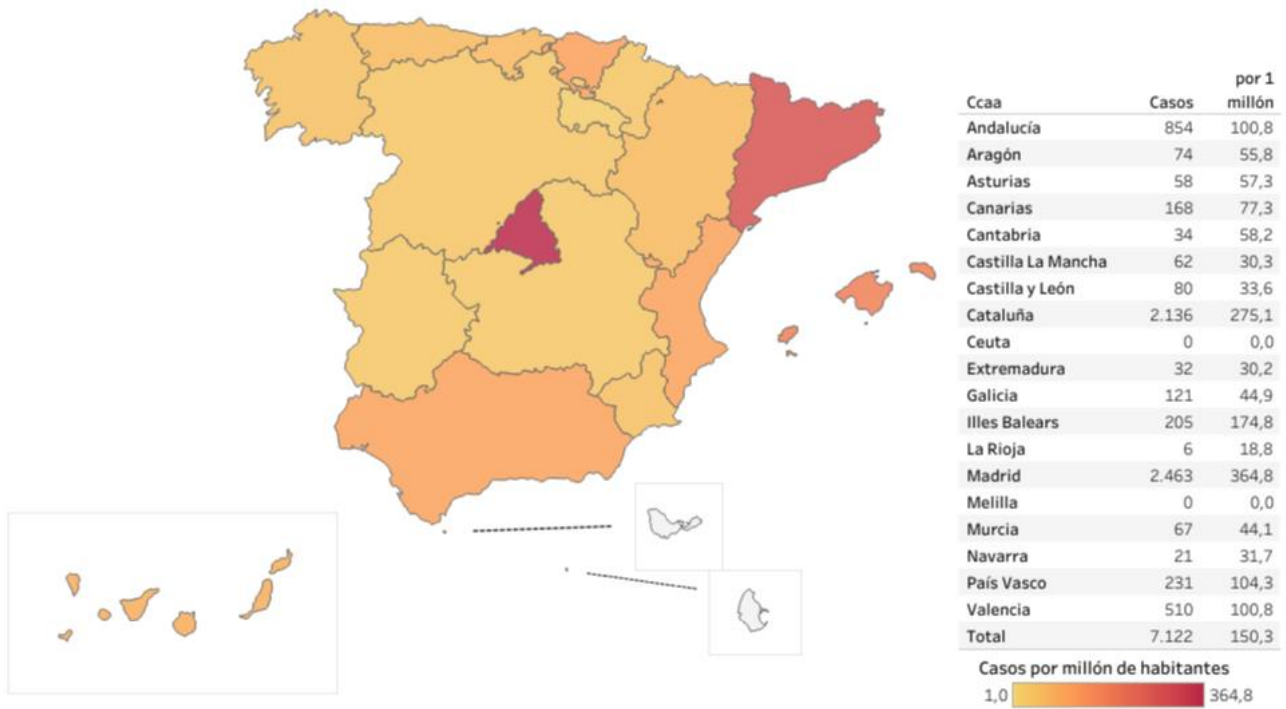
| Ccaa | Casos | por 1 millón |
|---|---|---|
| Andalucía | 854 | 100,8 |
| Aragón | 74 | 55,8 |
| Asturias | 58 | 57,3 |
| Canarias | 168 | 77,3 |
| Cantabria | 34 | 58,2 |
| Castilla La Mancha | 62 | 30,3 |
| Castilla y León | 80 | 33,6 |
| Cataluña | 2.136 | 275,1 |
| Ceuta | 0 | 0,0 |
| Extremadura | 32 | 30,2 |
| Galicia | 121 | 44,9 |
| Illes Balears | 205 | 174,8 |
| La Rioja | 6 | 18,8 |
| Madrid | 2.463 | 364,8 |
| Melilla | 0 | 0,0 |
| Murcia | 67 | 44,1 |
| Navarra | 21 | 31,7 |
| País Vasco | 231 | 104,3 |
| Valencia | 510 | 100,8 |
| Total | 7.122 | 150,3 |

Casos por millón de habitantes
1,0 364,8